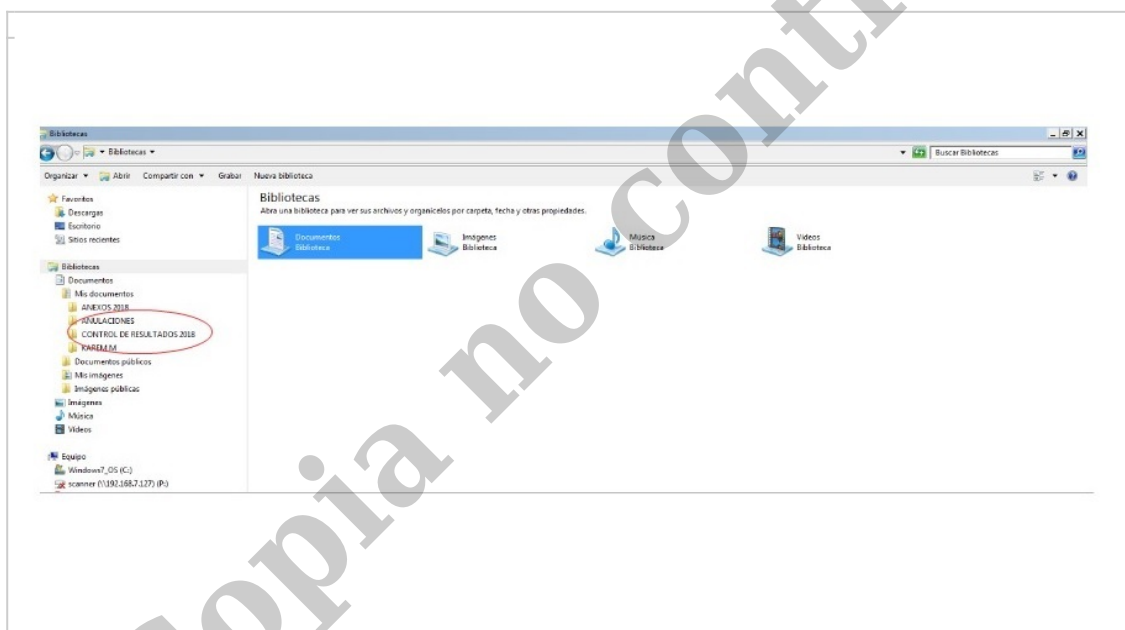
Bibliotecas

Bibliotecas ▾

Buscar Bibliotecas

Organizar ▾ Abrir Compartir con ▾ Grabar Nueva biblioteca

Favoritos
Descargas
Escritorio
Sitios recientes

Bibliotecas
Documentos
Mis documentos
ANEXOS 2018
ANULACIONES
CONTROL DE RESULTADOS 2018
KAREM M
Documentos públicos
Mis imágenes
Imágenes públicas
Imágenes
Música
Videos

Equipo
Windows7_OS (C:)
scanner (\\192.168.7.127) (P:)

Bibliotecas
Abra una biblioteca para ver sus archivos y organícelos por carpeta, fecha y otras propiedades.

Documentos
Biblioteca

Imágenes
Biblioteca

Música
Biblioteca

Videos
Biblioteca

Copia no contr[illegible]